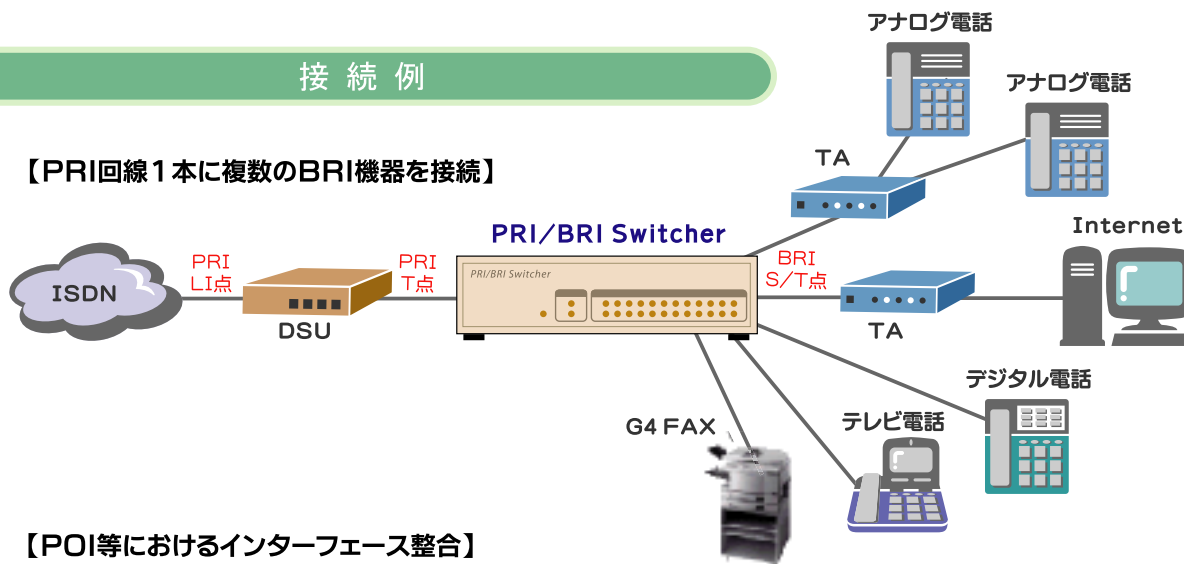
接 続 例

【PRI回線１本に複数のBRI機器を接続】

アナログ電話

アナログ電話

TA

ISDN

PRI
LI点

DSU

PRI
T点

PRI/BRI Switcher

PRI/BRI Switcher

BRI
S/T点

TA

Internet

デジタル電話

テレビ電話

G4 FAX

【POI等におけるインターフェース整合】